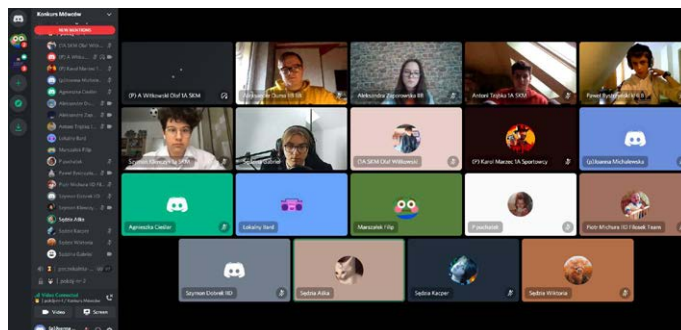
Konkurs Mówców

NEW MENTIONS

(O) A SKM Olaf Wit...

(P) A Witk...

(P) Karol Marcz...

(p)Joanna Michale...

Agnieszka Cieślar

Aleksandra Za...

Aleksandra Zap...

Antoni Trojnia...

Lokalny Bard

Marczak Filip

P.pachalek

Paweł Rybczyński

Piotr Michera XO F...

Szymon Dobrak

Szymon Klemczy...

Sędzia Alika

Sędzia Kacper

Sędzia Wiktoria

Sędzia Gabriel

przed...

| pokoj nr 3

Video Connected

Video

Screen

(P) A Witkowski Olaf 1A SKM

Kacper Duma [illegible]

Aleksandra Zaporowska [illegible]

Antoni Trojnia 1A SKM

Paweł Rybczyński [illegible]

Szymon Klemczyński SKM

Sędzia Gabriel

(O)A SKM Olaf Witkowski

(P) Karol Marcz 1A Sportowcy

(p)Joanna Michalewska

Agnieszka Cieślar

Lokalny Bard

Marczak Filip

P.pachalek

Piotr Michera XO Filozof Team

Szymon Dobrak XO

Sędzia Alika

Sędzia Kacper

Sędzia Wiktoria